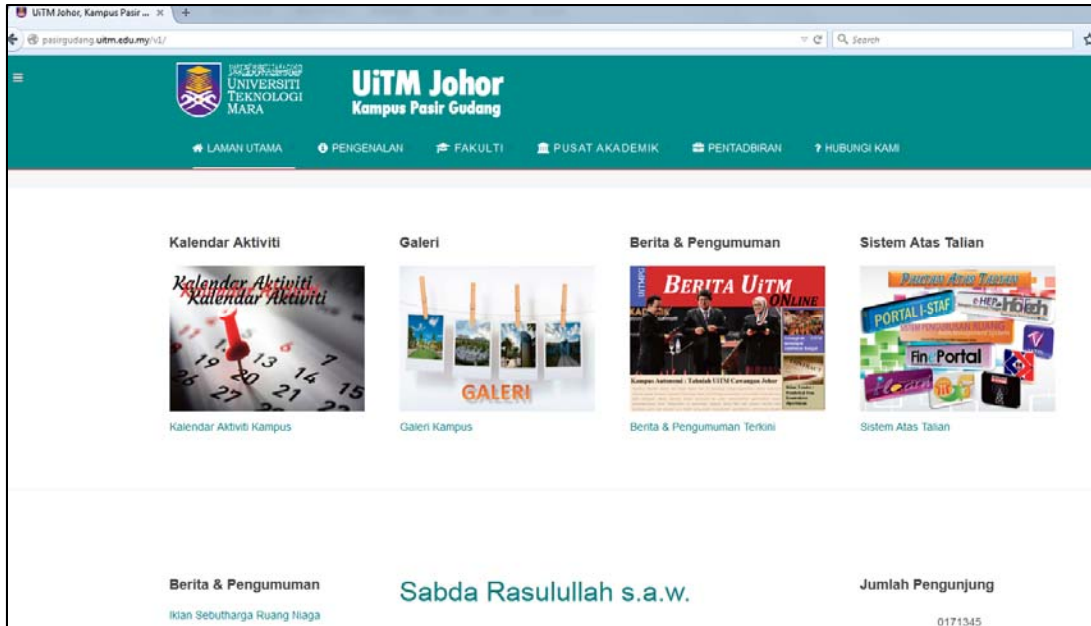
UiTM Johor, Kampus Pasir ... ×
+
pasirgudang.uitm.edu.my/v1/
Search

UNIVERSITI TEKNOLOGI MARA
UiTM Johor
Kampus Pasir Gudang

LAMAN UTAMA
PENGENALAN
FAKULTI
PUSAT AKADEMIK
PENTADBIRAN
HUBUNGI KAMI

Kalendar Aktiviti
Kalendar Aktiviti
Kalendar Aktiviti
Kalendar Aktiviti Kampus

Galeri
GALERI
Galeri Kampus

Berita & Pengumuman
BERITA UiTM ONLINE
Berita & Pengumuman Terkini

Sistem Atas Talian
PAUTAN ATAS TALIAN
PORTAL I-STAF
e-HEP
UiTM PENGURUSAN RUANG
Fin Portal
Sistem Atas Talian

Berita & Pengumuman
Iklan Sebutharga Ruang Niaga

Sabda Rasulullah s.a.w.

Jumlah Pengunjung
0171345